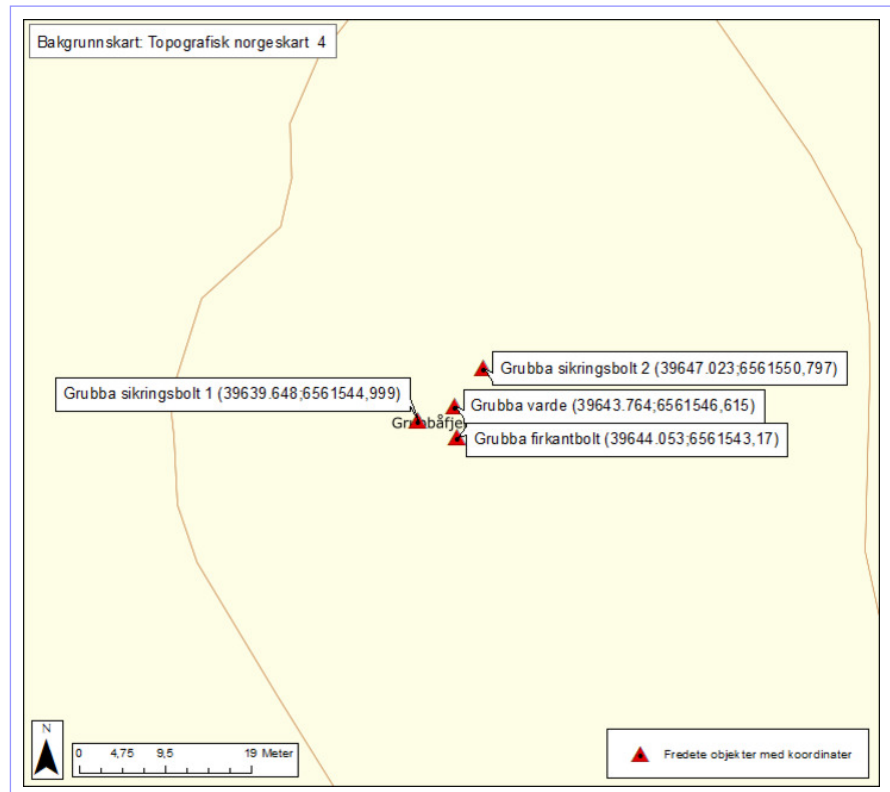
Bakgrunnskart: Topografisk norgeskart 4

Grubba sikringsbolt 2 (39647.023;6561550,797)

Grubba sikringsbolt 1 (39639.648;6561544,999)

Grubba varde (39643.764;6561546,615)

Grubbåfjell

Grubba firkantbolt (39644.053;6561543,17)

N

0 4,75 9,5 19 Meter

Fredete objekter med koordinater